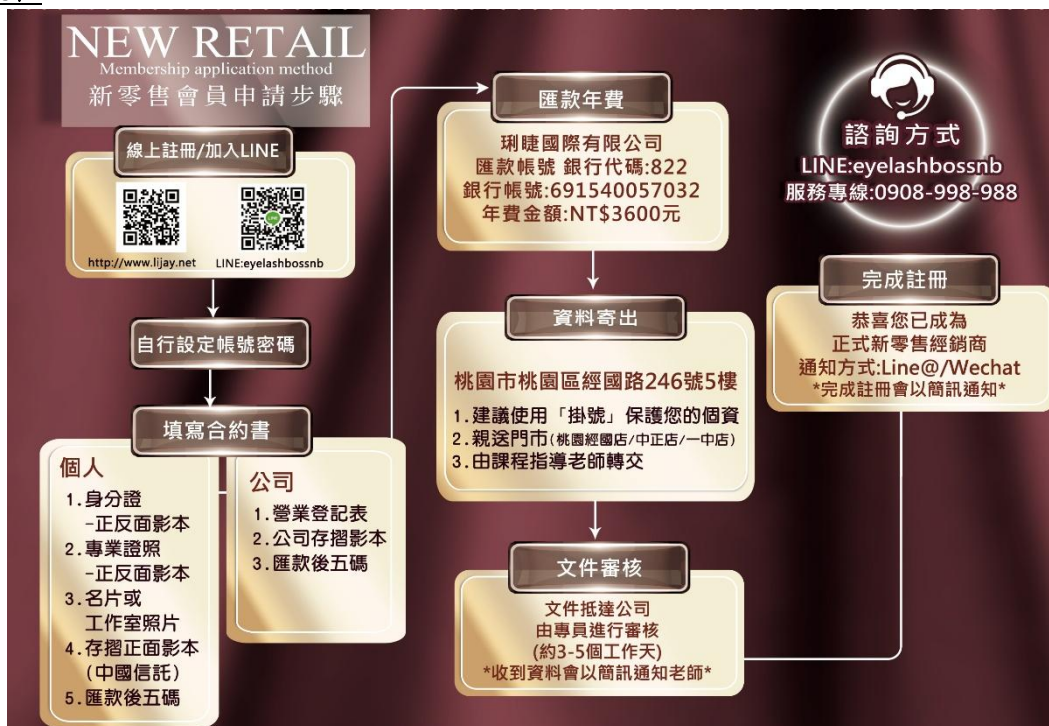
NEW RETAIL
Membership application method
新零售會員申請步驟

線上註冊/加入LINE

http://www.lijay.net
LINE:eyelashbossnb

自行設定帳號密碼

填寫合約書

個人
1.身分證
-正反面影本
2.專業證照
-正反面影本
3.名片或
工作室照片
4.存摺正面影本
(中國信託)
5.匯款後五碼

公司
1.營業登記表
2.公司存摺影本
3.匯款後五碼

匯款年費

琍睫國際有限公司
匯款帳號 銀行代碼:822
銀行帳號:691540057032
年費金額:NT$3600元

資料寄出

桃園市桃園區經國路246號5樓
1.建議使用「掛號」保護您的個資
2.親送門市(桃園經國店/中正店/一中店)
3.由課程指導老師轉交

文件審核

文件抵達公司
由專員進行審核
(約3-5個工作天)
*收到資料會以簡訊通知老師*

諮詢方式
LINE:eyelashbossnb
服務專線:0908-998-988

完成註冊

恭喜您已成為
正式新零售經銷商
通知方式:Line@/Wechat
*完成註冊會以簡訊通知*